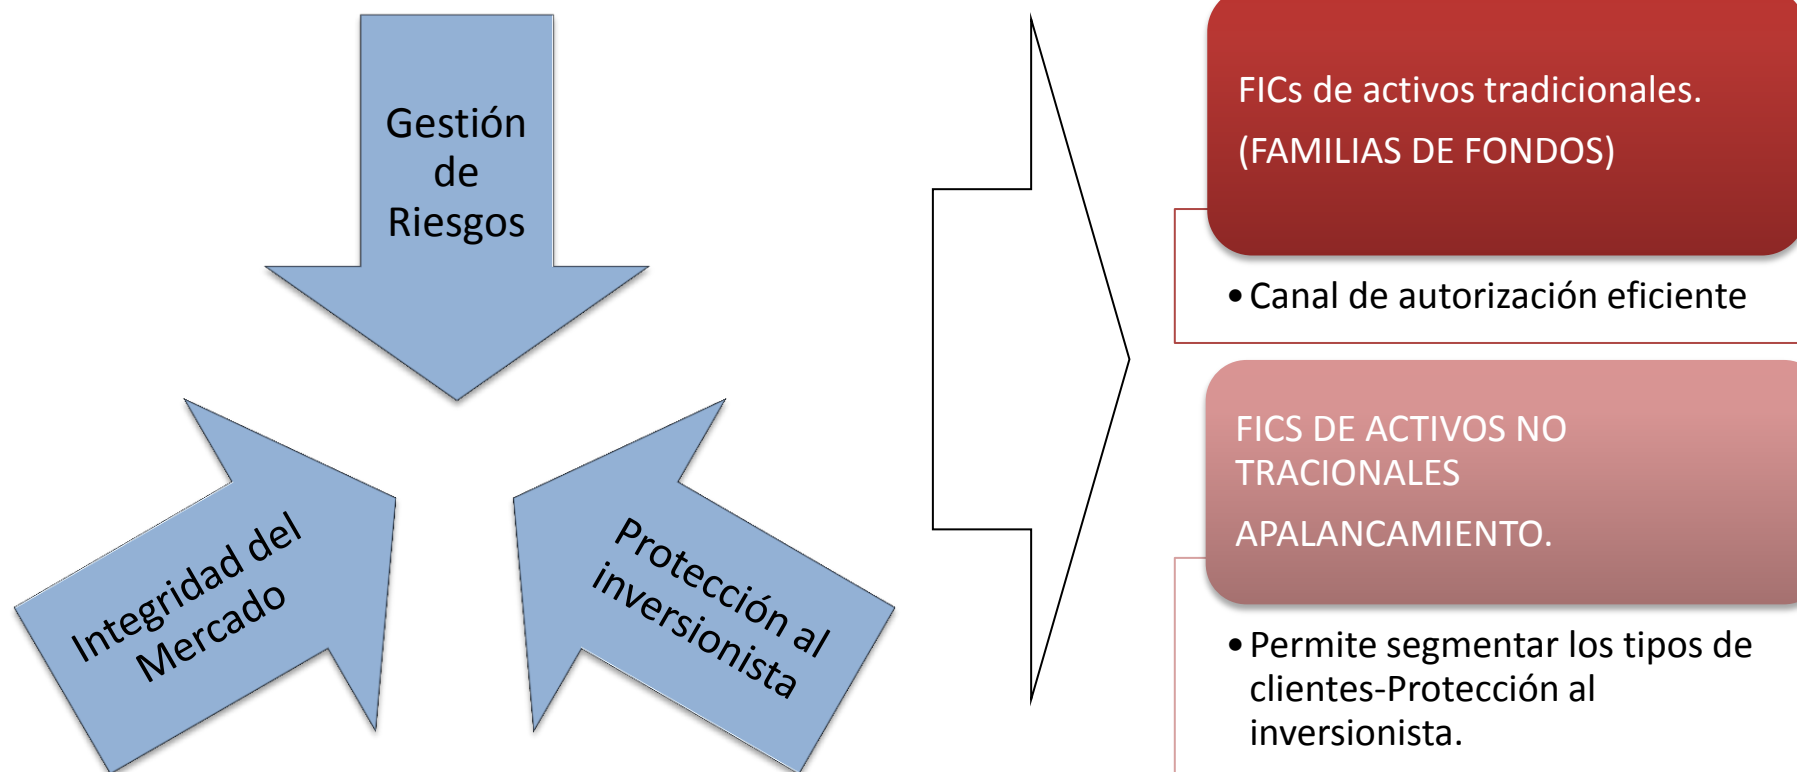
Gestión de Riesgos

Integridad del Mercado

Protección al inversionista

FICs de activos tradicionales.
(FAMILIAS DE FONDOS)

• Canal de autorización eficiente

FICS DE ACTIVOS NO TRACIONALES
APALANCAMIENTO.

• Permite segmentar los tipos de clientes-Protección al inversionista.